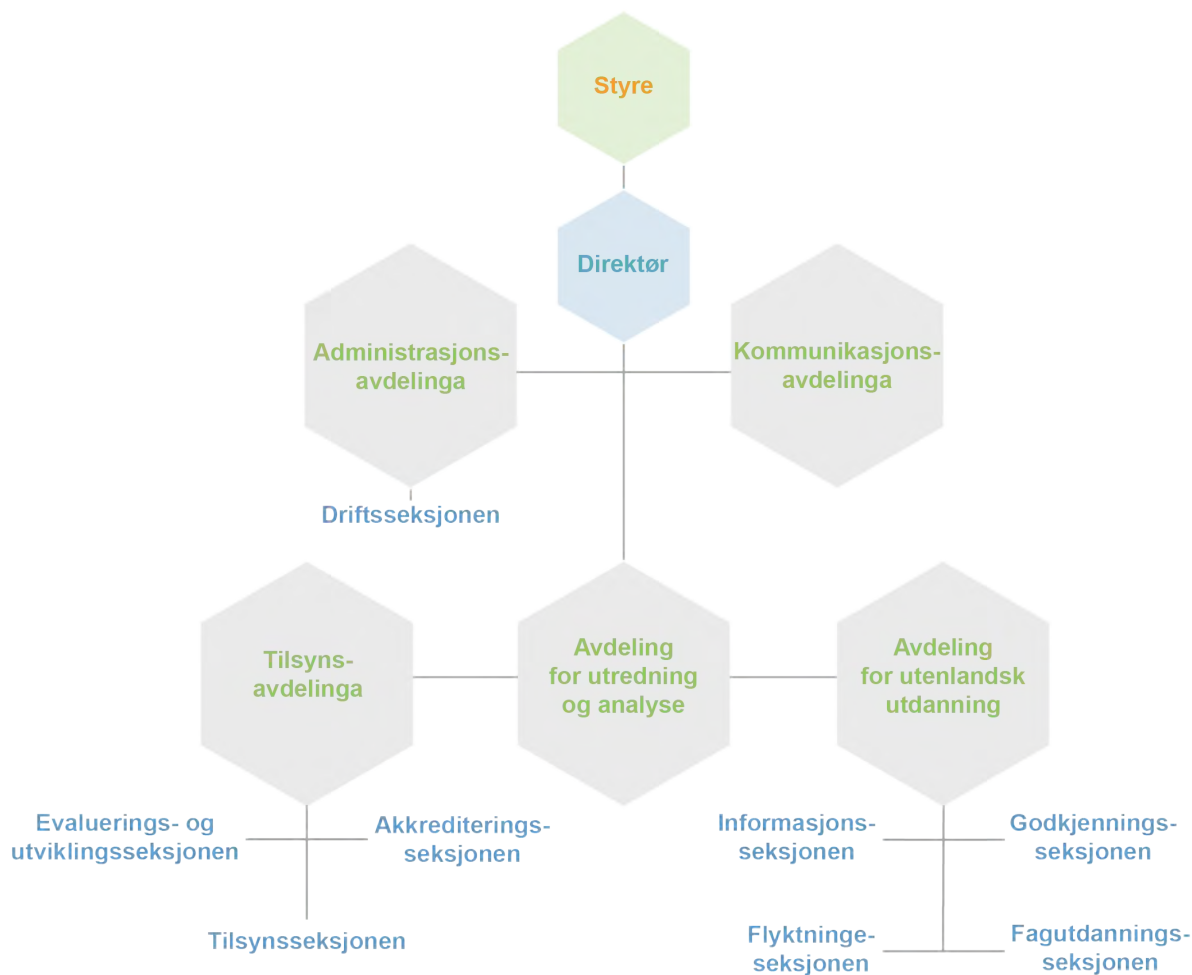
Styre

Direktør

Administrasjonsavdelinga

Kommunikasjonsavdelinga

Driftsseksjonen

Tilsynsavdelinga

Avdeling for utredning og analyse

Avdeling for utenlandsk utdanning

Evaluerings- og utviklingsseksjonen

Akkrediteringsseksjonen

Tilsynsseksjonen

Informasjonsseksjonen

Godkjenningsseksjonen

Flyktningeseksjonen

Fagutdanningsseksjonen